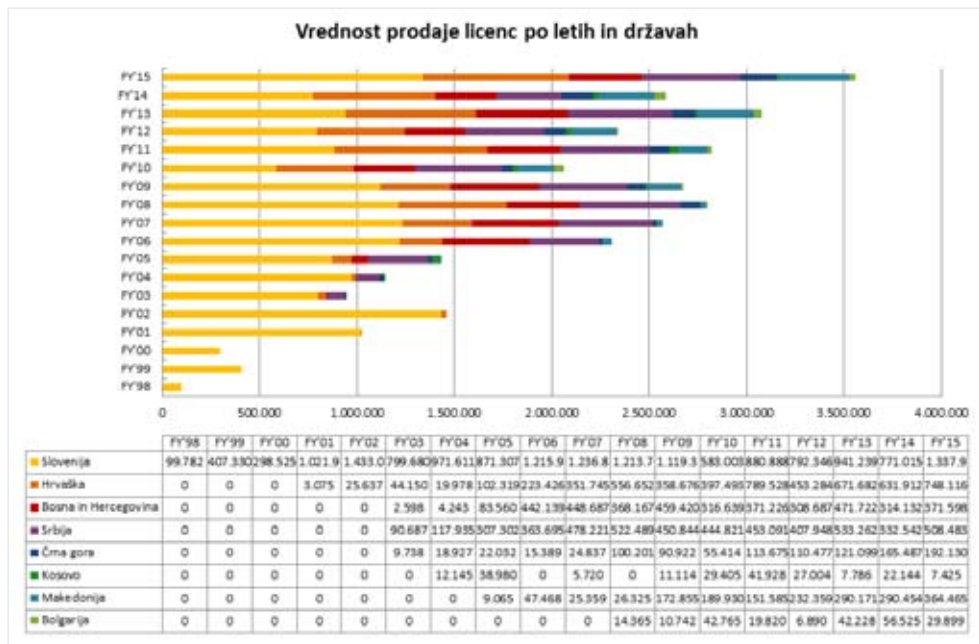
Vrednost prodaje licenc po letih in državah

FY'15
FY'14
FY'13
FY'12
FY'11
FY'10
FY'09
FY'08
FY'07
FY'06
FY'05
FY'04
FY'03
FY'02
FY'01
FY'00
FY'99
FY'98

0 500.000 1.000.000 1.500.000 2.000.000 2.500.000 3.000.000 3.500.000 4.000.000

| | FY'98 | FY'99 | FY'00 | FY'01 | FY'02 | FY'03 | FY'04 | FY'05 | FY'06 | FY'07 | FY'08 | FY'09 | FY'10 | FY'11 | FY'12 | FY'13 | FY'14 | FY'15 |
|---|---|---|---|---|---|---|---|---|---|---|---|---|---|---|---|---|---|---|
| Slovenija | 99.782 | 407.330 | 298.525 | 1.021.9 | 1.433.0 | 799.680 | 971.611 | 871.307 | 1.215.9 | 1.236.8 | 1.213.7 | 1.119.3 | 583.003 | 880.888 | 792.346 | 941.239 | 771.015 | 1.337.9 |
| Hrvaška | 0 | 0 | 0 | 3.075 | 25.637 | 44.150 | 19.978 | 102.319 | 223.426 | 351.745 | 556.652 | 358.676 | 397.495 | 789.528 | 453.284 | 671.682 | 631.912 | 748.116 |
| Bosna in Hercegovina | 0 | 0 | 0 | 0 | 0 | 2.598 | 4.243 | 83.560 | 442.139 | 448.687 | 368.167 | 459.420 | 316.639 | 371.226 | 308.687 | 471.722 | 314.132 | 371.598 |
| Srbija | 0 | 0 | 0 | 0 | 0 | 90.687 | 117.935 | 307.302 | 363.695 | 478.221 | 522.489 | 450.844 | 444.821 | 453.091 | 407.948 | 533.262 | 332.542 | 508.483 |
| Črna gora | 0 | 0 | 0 | 0 | 0 | 9.738 | 18.927 | 22.092 | 15.389 | 24.837 | 100.201 | 90.922 | 55.414 | 113.675 | 110.477 | 121.099 | 165.487 | 192.130 |
| Kosovo | 0 | 0 | 0 | 0 | 0 | 0 | 12.145 | 38.980 | 0 | 5.720 | 0 | 11.114 | 29.405 | 41.928 | 27.004 | 7.786 | 22.144 | 7.425 |
| Makedonija | 0 | 0 | 0 | 0 | 0 | 0 | 0 | 9.065 | 47.468 | 25.359 | 26.325 | 172.855 | 189.930 | 151.585 | 232.359 | 290.171 | 290.454 | 364.465 |
| Bolgarija | 0 | 0 | 0 | 0 | 0 | 0 | 0 | 0 | 0 | 0 | 14.365 | 10.742 | 42.765 | 19.820 | 6.890 | 42.228 | 56.525 | 29.899 |